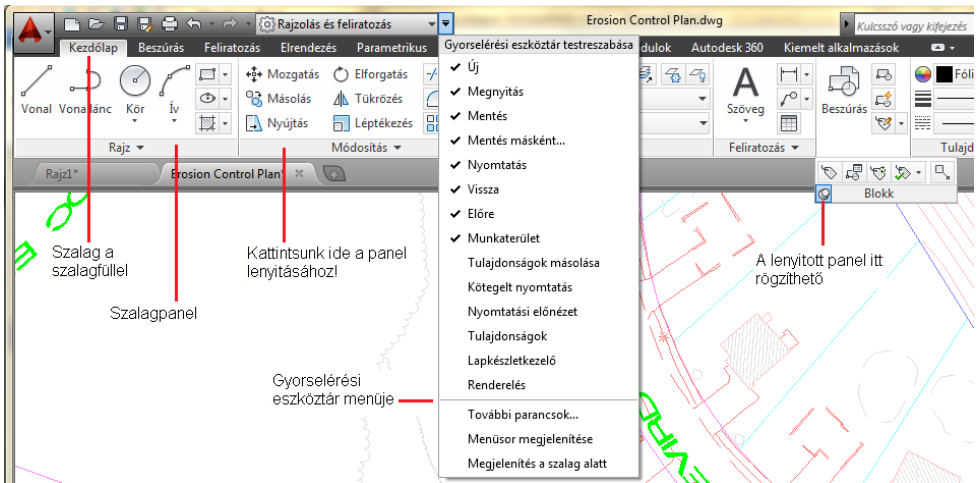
Rajzolás és feliratozás

Erosion Control Plan.dwg

Kulcsszó vagy kifejezés

Kezdőlap Beszúrás Feliratozás Elrendezés Parametrikus

dulok Autodesk 360 Kiemelt alkalmazások

Vonal Vonallánc Kör Ív

Rajz

Mozgatás Elforgatás Másolás Tükrözés Nyújtás Léptékezés

Módosítás

Szöveg

Feliratozás

Beszúrás

Fólia

Tulajd

Rajz1*

Erosion Control Plan*

Blokk

Gyorselérési eszköztár testreszabása
✔ Új
✔ Megnyitás
✔ Mentés
✔ Mentés másként...
✔ Nyomtatás
✔ Vissza
✔ Előre
✔ Munkaterület
Tulajdonságok másolása
Kötegelt nyomtatás
Nyomtatási előnézet
Tulajdonságok
Lapkészletkezelő
Renderelés
További parancsok...
Menüsor megjelenítése
Megjelenítés a szalag alatt

Szalag a szalagfüllel

Szalagpanel

Kattintsunk ide a panel lenyitásához!

Gyorselérési eszköztár menüje

A lenyitott panel itt rögzíthető